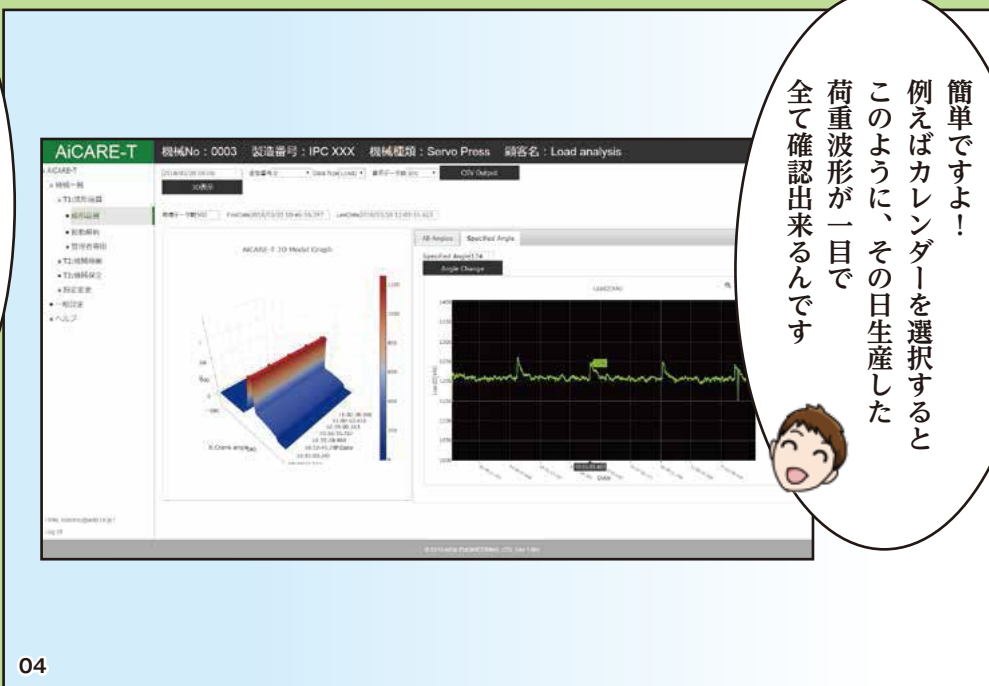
簡単ですよ！
例えばカレンダーを選択すると
このように、その日生産した
荷重波形が一目で
全て確認出来るんです

AiCARE-T
機械No：0003　製造番号：IPC XXX　機械種類：Servo Press　顧客名：Load analysis

3D表示
CSV Output

All Angles
Specified Angle
Angle Change

AiCARE-T 3D Model Graph

X:Crank angle

04